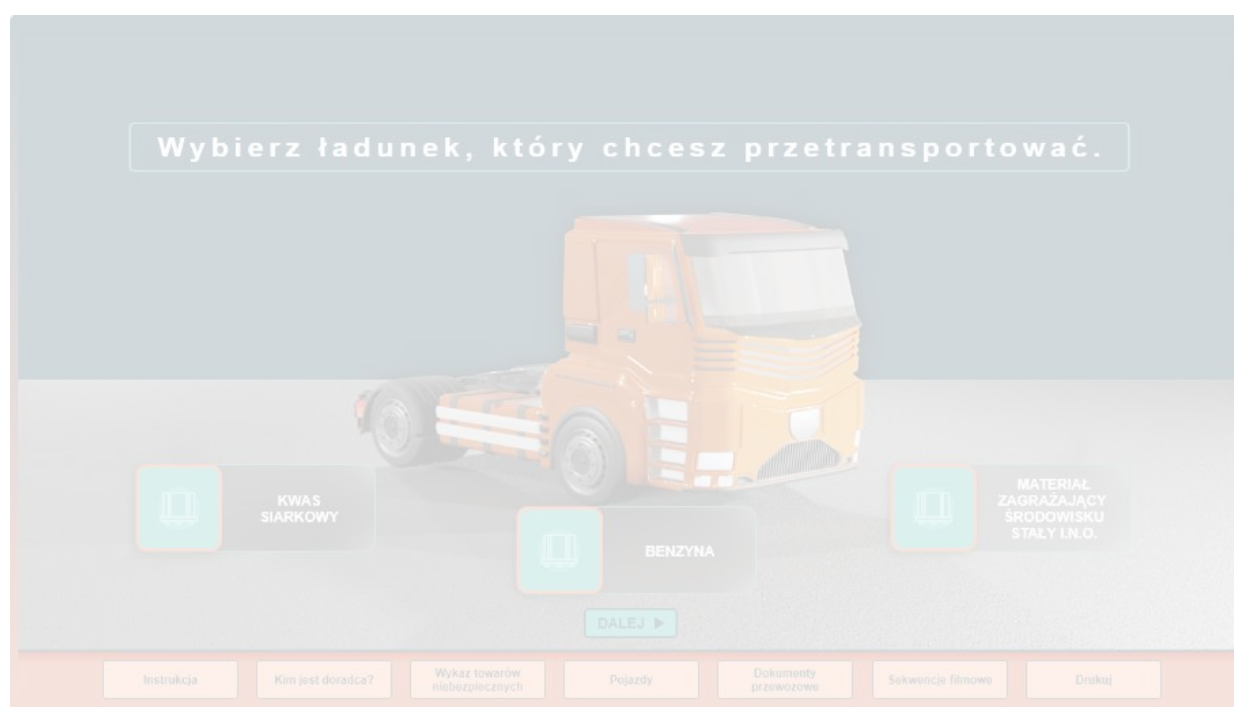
Wybierz ładunek, który chcesz przetransportować.

KWAS SIARKOWY

BENZYNA

MATERIAŁ ZAGRAŻAJĄCY ŚRODOWISKU STAŁY I.N.O.

DALEJ ▶

Instrukcja

Kim jest doradca?

Wykaz towarów niebezpiecznych

Pojazdy

Dokumenty przewozowe

Sekwencje filmowe

Drukuj